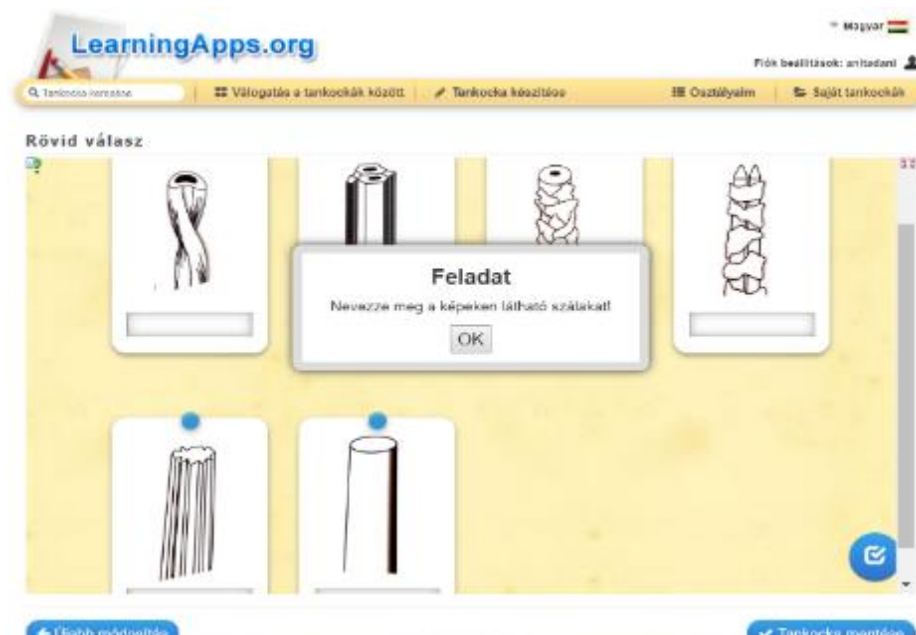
LearningApps.org

Magyar

Fiók beállítások: anitadani

Tankocka keresése

Válogatás a tankockák között

Tankocka készítése

Osztályaim

Saját tankockáim

Rövid válasz

Feladat

Nevezze meg a képeken látható szálakat!

OK

Újabb módosítás

Tankocka mentése